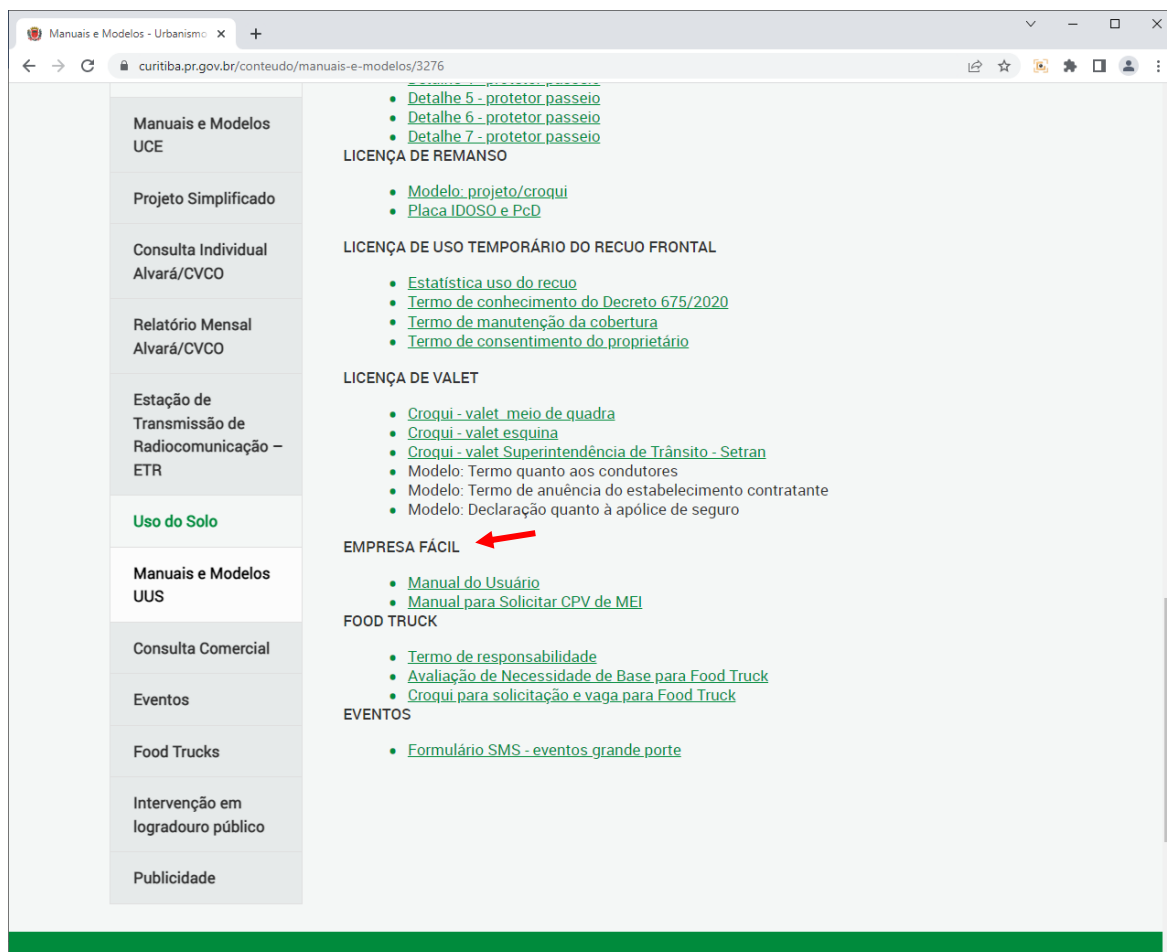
Manuais e Modelos - Urbanismo ×
+

curitiba.pr.gov.br/conteudo/manuais-e-modelos/3276

Manuais e Modelos UCE

Projeto Simplificado

Consulta Individual Alvará/CVCO

Relatório Mensal Alvará/CVCO

Estação de Transmissão de Radiocomunicação – ETR

Uso do Solo

Manuais e Modelos UUS

Consulta Comercial

Eventos

Food Trucks

Intervenção em logradouro público

Publicidade

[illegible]
- Detalhe 5 - protetor passeio
- Detalhe 6 - protetor passeio
- Detalhe 7 - protetor passeio

LICENÇA DE REMANSO

- Modelo: projeto/croqui
- Placa IDOSO e PcD

LICENÇA DE USO TEMPORÁRIO DO RECUO FRONTAL

- Estatística uso do recuo
- Termo de conhecimento do Decreto 675/2020
- Termo de manutenção da cobertura
- Termo de consentimento do proprietário

LICENÇA DE VALET

- Croqui - valet meio de quadra
- Croqui - valet esquina
- Croqui - valet Superintendência de Trânsito - Setran
- Modelo: Termo quanto aos condutores
- Modelo: Termo de anuência do estabelecimento contratante
- Modelo: Declaração quanto à apólice de seguro

EMPRESA FÁCIL

- Manual do Usuário
- Manual para Solicitar CPV de MEI

FOOD TRUCK

- Termo de responsabilidade
- Avaliação de Necessidade de Base para Food Truck
- Croqui para solicitação e vaga para Food Truck

EVENTOS

- Formulário SMS - eventos grande porte